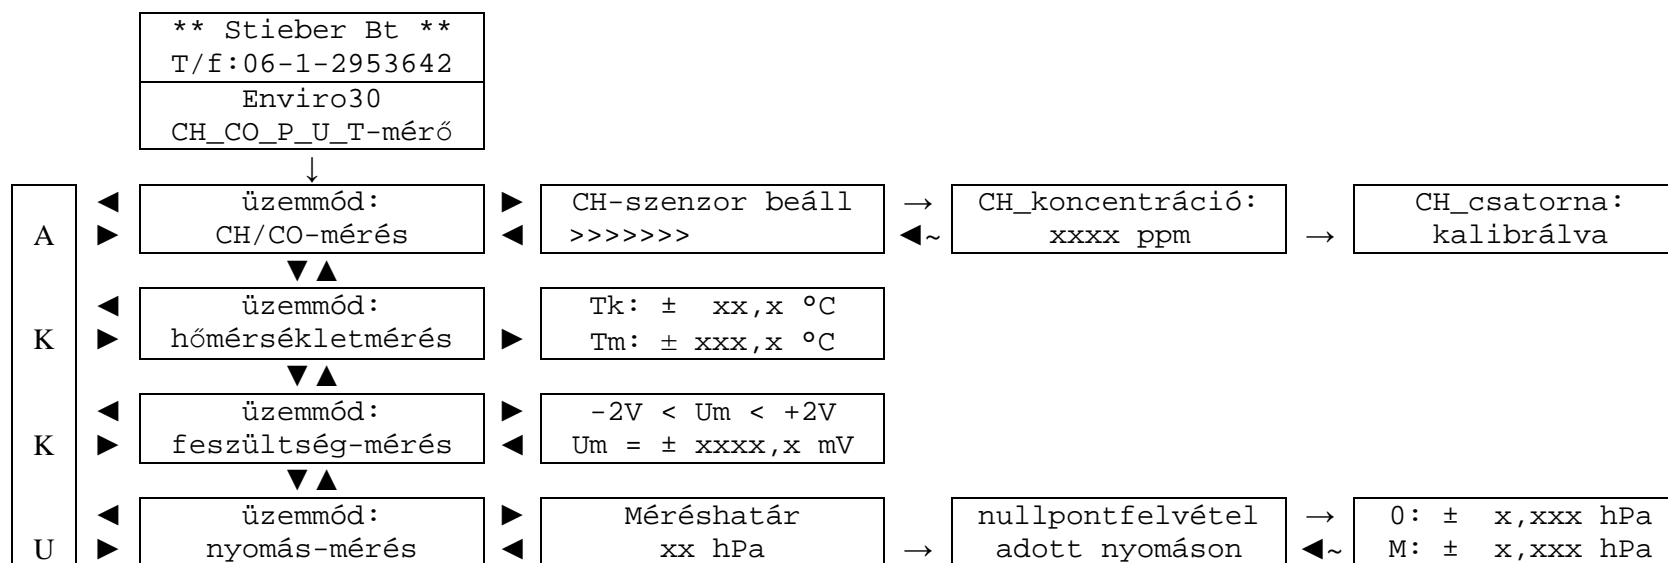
** Stieber Bt **
T/f:06-1-2953642

Enviro30
CH_CO_P_U_T-mérő

A

K

K

U

üzemmód:
CH/CO-mérés

CH-szenzor beáll
>>>>>>>

CH_koncentráció:
xxxx ppm

CH_csatorna:
kalibrálva

üzemmód:
hőmérsékletmérés

Tk: ± xx,x °C
Tm: ± xxx,x °C

üzemmód:
feszültség-mérés

-2V < Um < +2V
Um = ± xxxx,x mV

üzemmód:
nyomás-mérés

Méréshatár
xx hPa

nullpontfelvétel
adott nyomáson

0: ± x,xxx hPa
M: ± x,xxx hPa